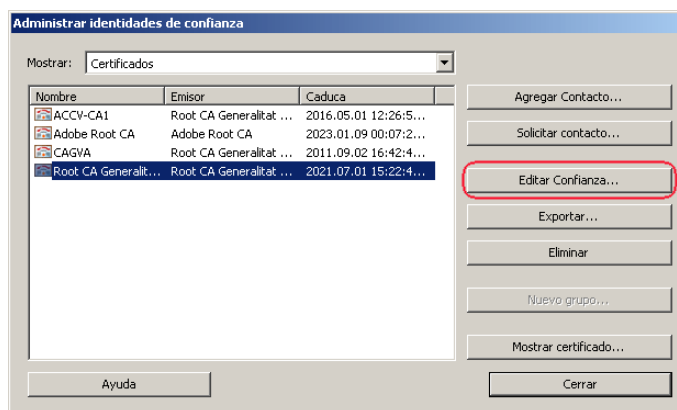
Administrar identidades de confianza

Mostrar: Certificados

| Nombre | Emisor | Caduca |
|---|---|---|
| ACCV-CA1 | Root CA Generalitat ... | 2016.05.01 12:26:5... |
| Adobe Root CA | Adobe Root CA | 2023.01.09 00:07:2... |
| CAGVA | Root CA Generalitat ... | 2011.09.02 16:42:4... |
| Root CA Generalit... | Root CA Generalitat ... | 2021.07.01 15:22:4... |

Agregar Contacto...

Solicitar contacto...

Editar Confianza...

Exportar...

Eliminar

Nuevo grupo...

Mostrar certificado...

Ayuda

Cerrar